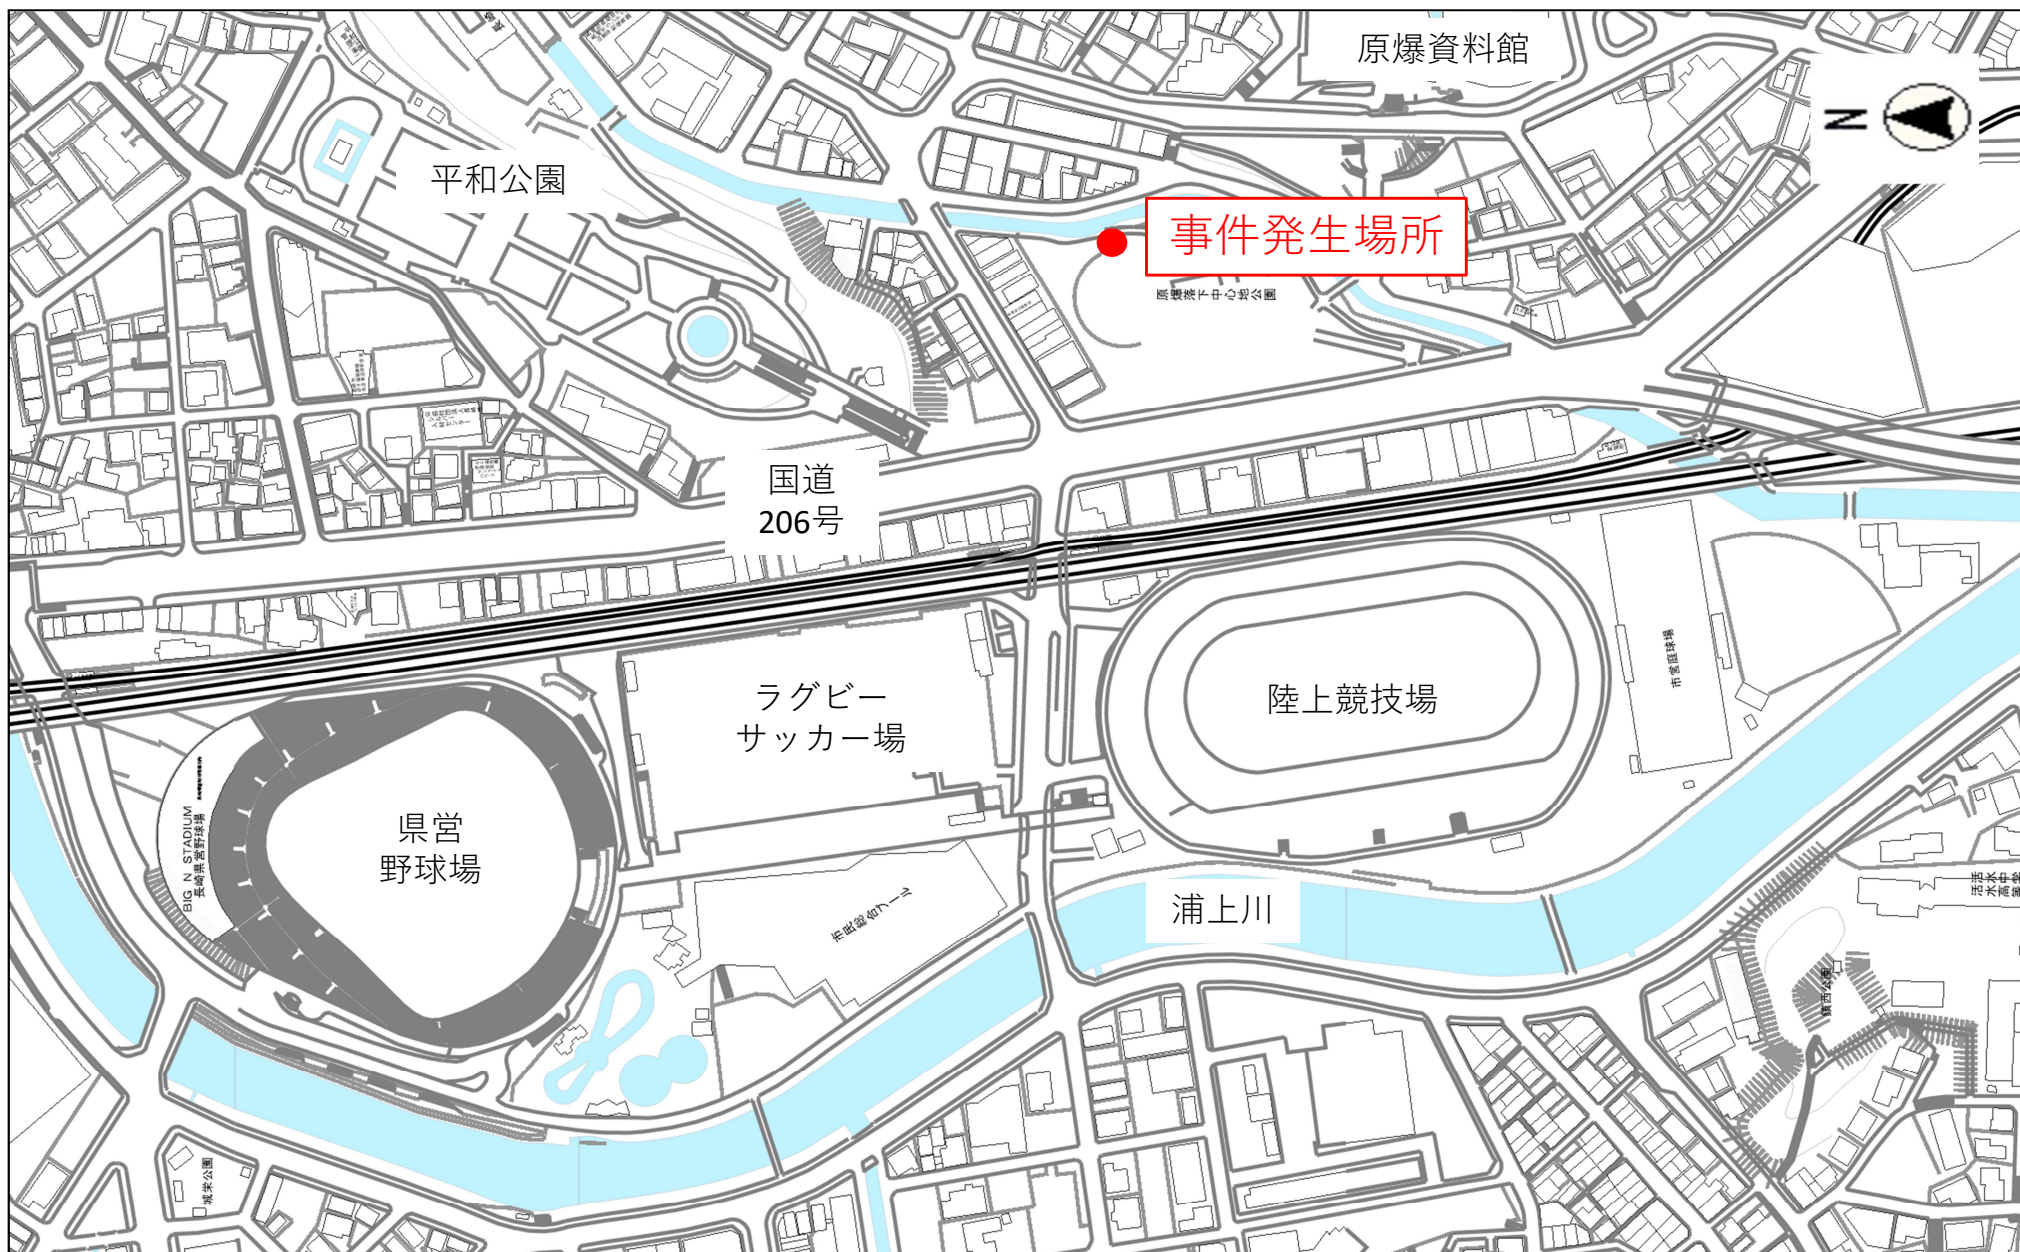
原爆資料館

N

平和公園

事件発生場所

原爆落下中心地公園

国道
206号

ラグビー
サッカー場

陸上競技場

市営庭球場

BIG N STADIUM
長崎県営野球場

県営
野球場

市民総合プール

浦上川

活水中学高等

鎮西公園

城栄公園